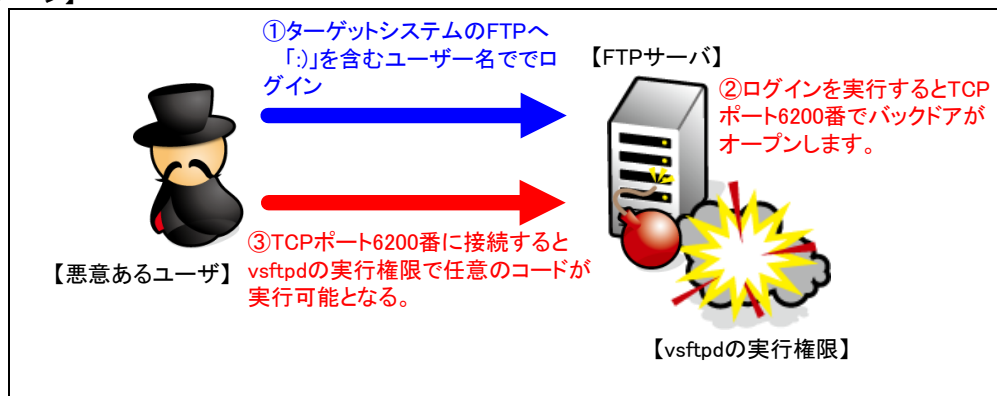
①ターゲットシステムのFTPへ「:)」を含むユーザー名ででログイン

【FTPサーバ】

②ログインを実行するとTCPポート6200番でバックドアがオープンします。

【悪意あるユーザ】

③TCPポート6200番に接続するとvsftpdの実行権限で任意のコードが実行可能となる。

【vsftpdの実行権限】